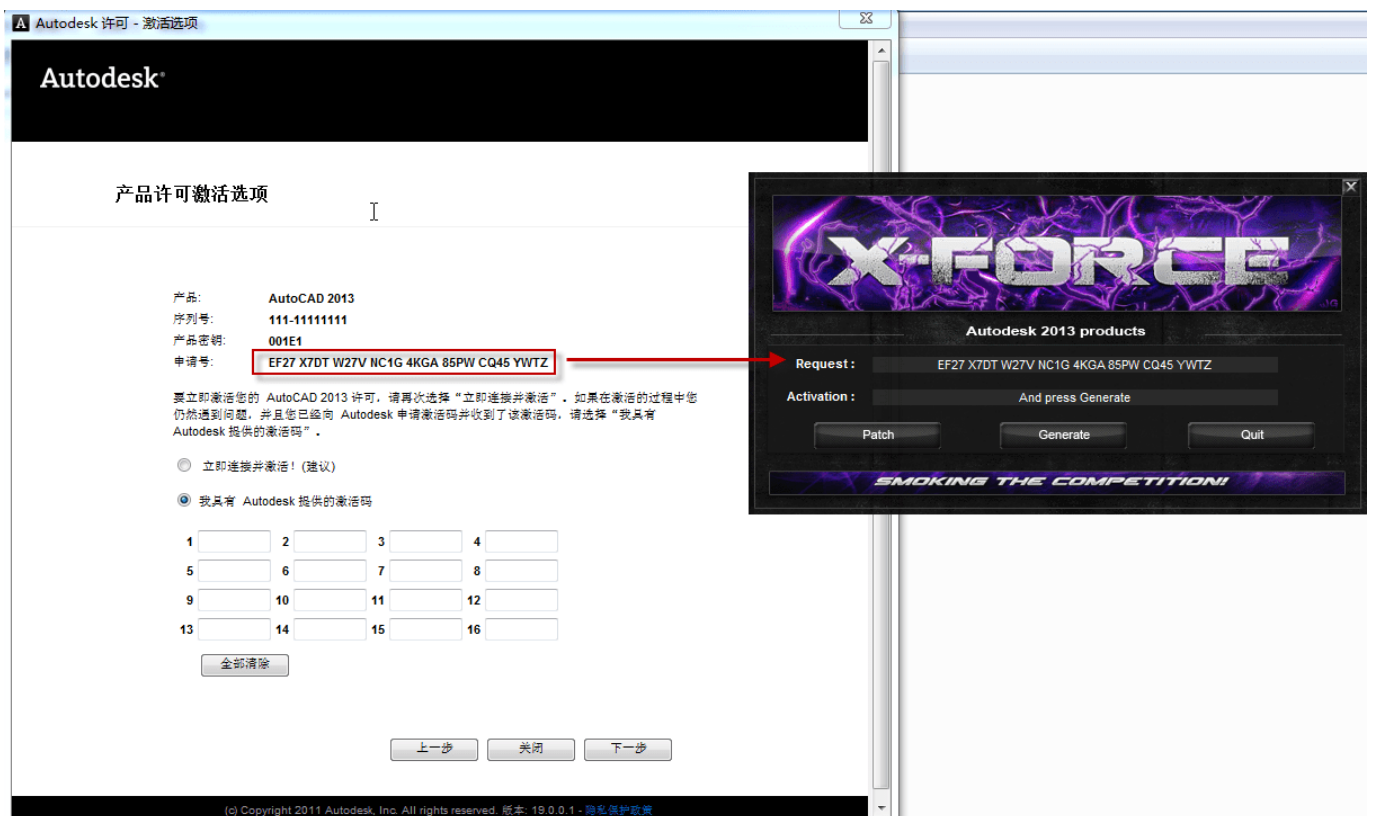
Autodesk 许可 - 激活选项

Autodesk®

产品许可激活选项

产品: AutoCAD 2013
序列号: 111-11111111
产品密钥: 001E1
申请号: EF27 X7DT W27V NC1G 4KGA 85PW CQ45 YWTZ

要立即激活您的 AutoCAD 2013 许可，请再次选择“立即连接并激活”。如果在激活的过程中您仍然遇到问题，并且您已经向 Autodesk 申请激活码并收到了该激活码，请选择“我具有 Autodesk 提供的激活码”。

立即连接并激活！(建议)

我具有 Autodesk 提供的激活码

1 2 3 4
5 6 7 8
9 10 11 12
13 14 15 16

全部清除

上一步 关闭 下一步

(c) Copyright 2011 Autodesk, Inc. All rights reserved. 版本: 19.0.0.1 - 隐私保护政策

X-FORCE

Autodesk 2013 products

Request : EF27 X7DT W27V NC1G 4KGA 85PW CQ45 YWTZ

Activation : And press Generate

Patch Generate Quit

SMOKING THE COMPETITION!